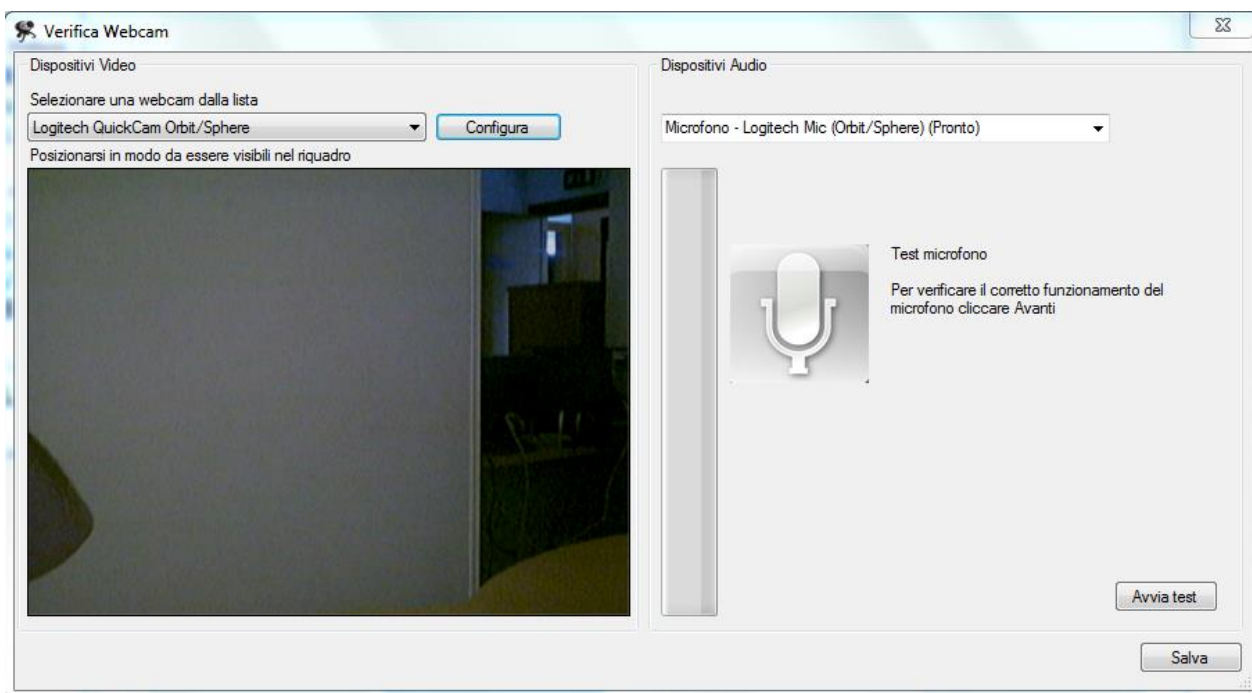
Verifica Webcam

Dispositivi Video

Selezionare una webcam dalla lista

Logitech QuickCam Orbit/Sphere

Configura

Posizionarsi in modo da essere visibili nel riquadro

Dispositivi Audio

Microfono - Logitech Mic (Orbit/Sphere) (Pronto)

Test microfono

Per verificare il corretto funzionamento del microfono cliccare Avanti

Avvia test

Salva